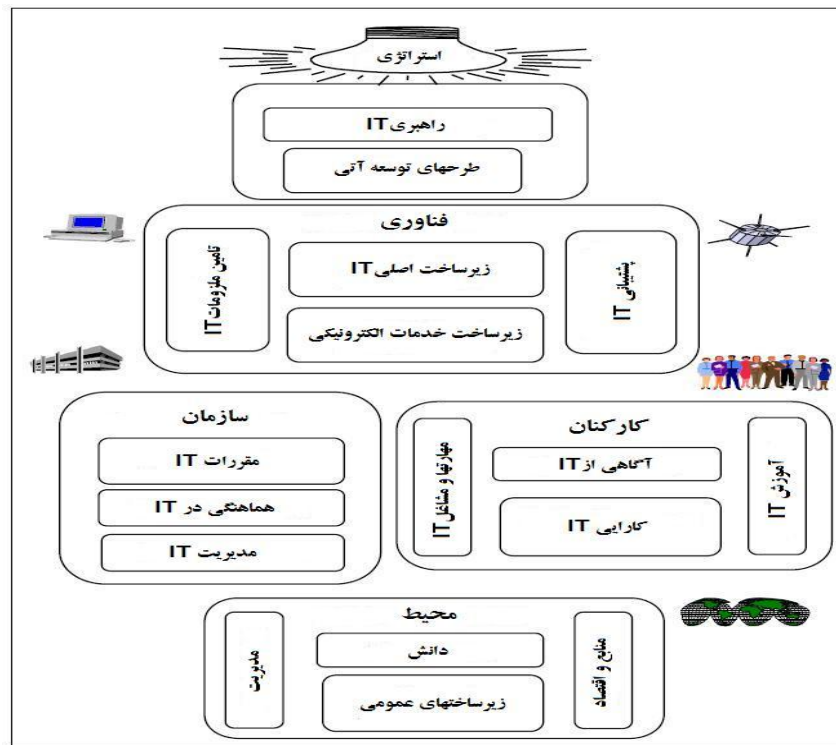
استراتژی

راهبریIT

طرحهای توسعه آتی

فناوری

تامین ملزومات IT

زیرساخت اصلیIT

زیرساخت خدمات الکترونیکی

پشتیبانی IT

سازمان

مقررات IT

هماهنگی در IT

مدیریت IT

کارکنان

مهارتها و مشاغل IT

آگاهی از IT

کارایی IT

آموزش IT

محیط

مدیریت

دانش

زیرساختهای عمومی

منابع و اقتصاد